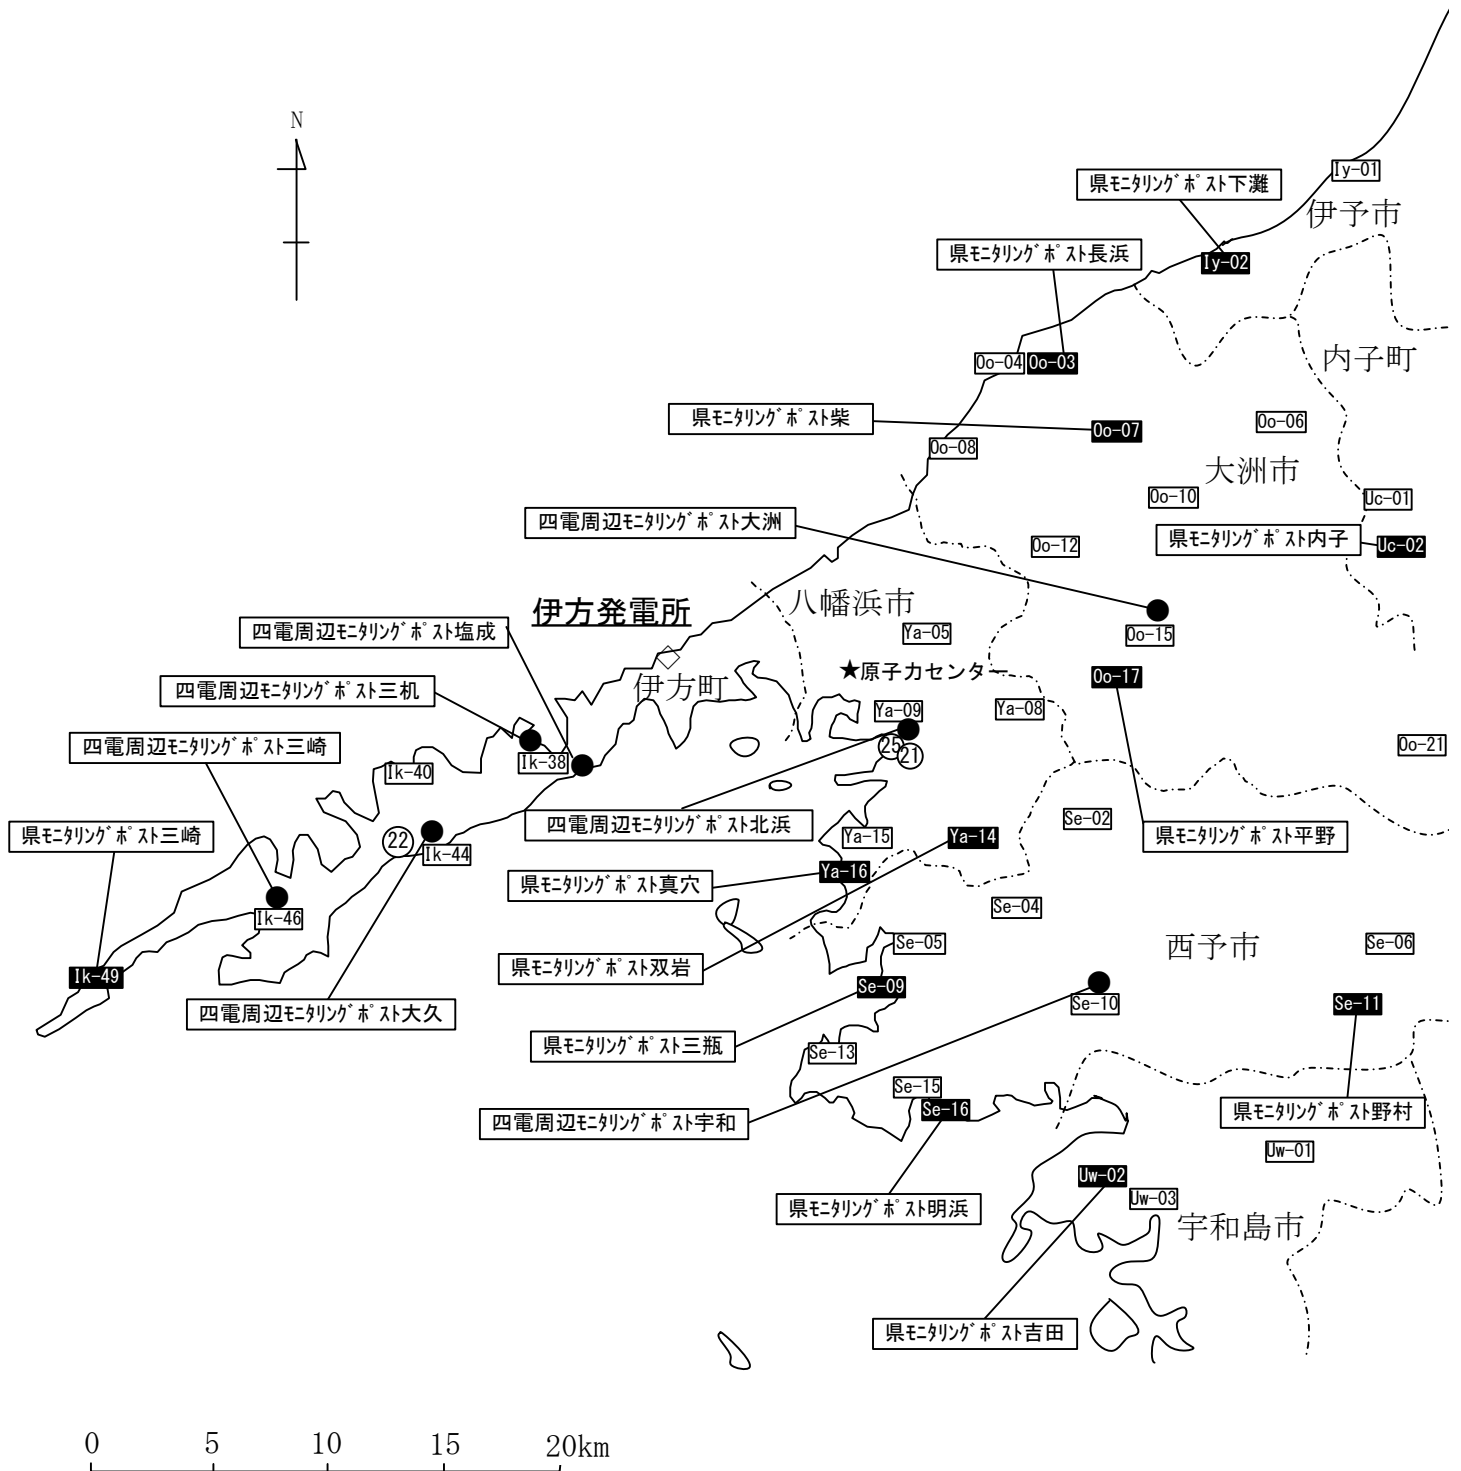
N

県ﾓﾆﾀﾘﾝｸﾞﾎﾟｽﾄ下灘
Iy-01
伊予市
県ﾓﾆﾀﾘﾝｸﾞﾎﾟｽﾄ長浜
Iy-02
内子町
Oo-04 Oo-03
県ﾓﾆﾀﾘﾝｸﾞﾎﾟｽﾄ柴
Oo-07
Oo-06
Oo-08
大洲市
Oo-10
Uc-01
四電周辺ﾓﾆﾀﾘﾝｸﾞﾎﾟｽﾄ大洲
Oo-12
県ﾓﾆﾀﾘﾝｸﾞﾎﾟｽﾄ内子
Uc-02
伊方発電所
八幡浜市
四電周辺ﾓﾆﾀﾘﾝｸﾞﾎﾟｽﾄ塩成
Ya-05
Oo-15
伊方町
★原子力センター
四電周辺ﾓﾆﾀﾘﾝｸﾞﾎﾟｽﾄ三机
Oo-17
Ya-09
Ya-08
四電周辺ﾓﾆﾀﾘﾝｸﾞﾎﾟｽﾄ三崎
25
21
Oo-21
Ik-38
Ik-40
四電周辺ﾓﾆﾀﾘﾝｸﾞﾎﾟｽﾄ北浜
県ﾓﾆﾀﾘﾝｸﾞﾎﾟｽﾄ三崎
22
Ik-44
Ya-15
Ya-14
Se-02
県ﾓﾆﾀﾘﾝｸﾞﾎﾟｽﾄ平野
県ﾓﾆﾀﾘﾝｸﾞﾎﾟｽﾄ真穴
Ya-16
Ik-46
Se-04
Se-05
西予市
Se-06
県ﾓﾆﾀﾘﾝｸﾞﾎﾟｽﾄ双岩
Ik-49
Se-09
Se-10
Se-11
四電周辺ﾓﾆﾀﾘﾝｸﾞﾎﾟｽﾄ大久
県ﾓﾆﾀﾘﾝｸﾞﾎﾟｽﾄ三瓶
Se-13
Se-15
Se-16
四電周辺ﾓﾆﾀﾘﾝｸﾞﾎﾟｽﾄ宇和
県ﾓﾆﾀﾘﾝｸﾞﾎﾟｽﾄ野村
Uw-01
Uw-02
Uw-03
県ﾓﾆﾀﾘﾝｸﾞﾎﾟｽﾄ明浜
宇和島市
県ﾓﾆﾀﾘﾝｸﾞﾎﾟｽﾄ吉田

0 5 10 15 20km